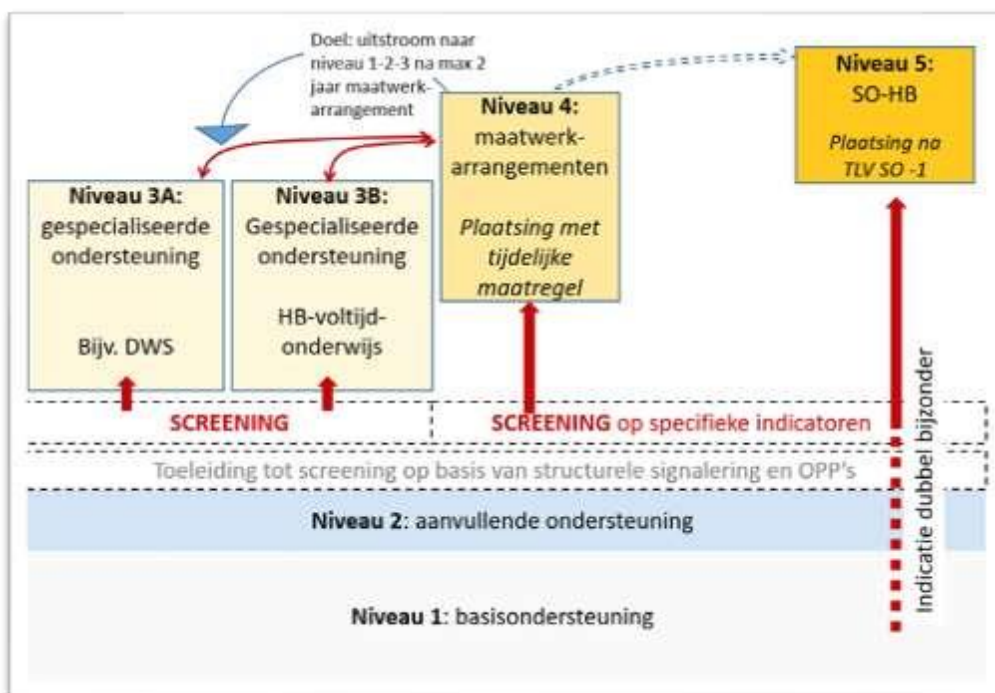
Doel: uitstroom naar niveau 1-2-3 na max 2 jaar maatwerk-arrangement

Niveau 5:
SO-HB

Plaatsing na TLV SO -1

Niveau 4:
maatwerk-arrangementen

Plaatsing met tijdelijke maatregel

Niveau 3A:
gespecialiseerde ondersteuning

Bijv. DWS

Niveau 3B:
Gespecialiseerde ondersteuning

HB-voltijd-onderwijs

Indicatie dubbel bijzonder

SCREENING

SCREENING op specifieke indicatoren

Toeleiding tot screening op basis van structurele signalering en OPP's

Niveau 2: aanvullende ondersteuning

Niveau 1: basisondersteuning